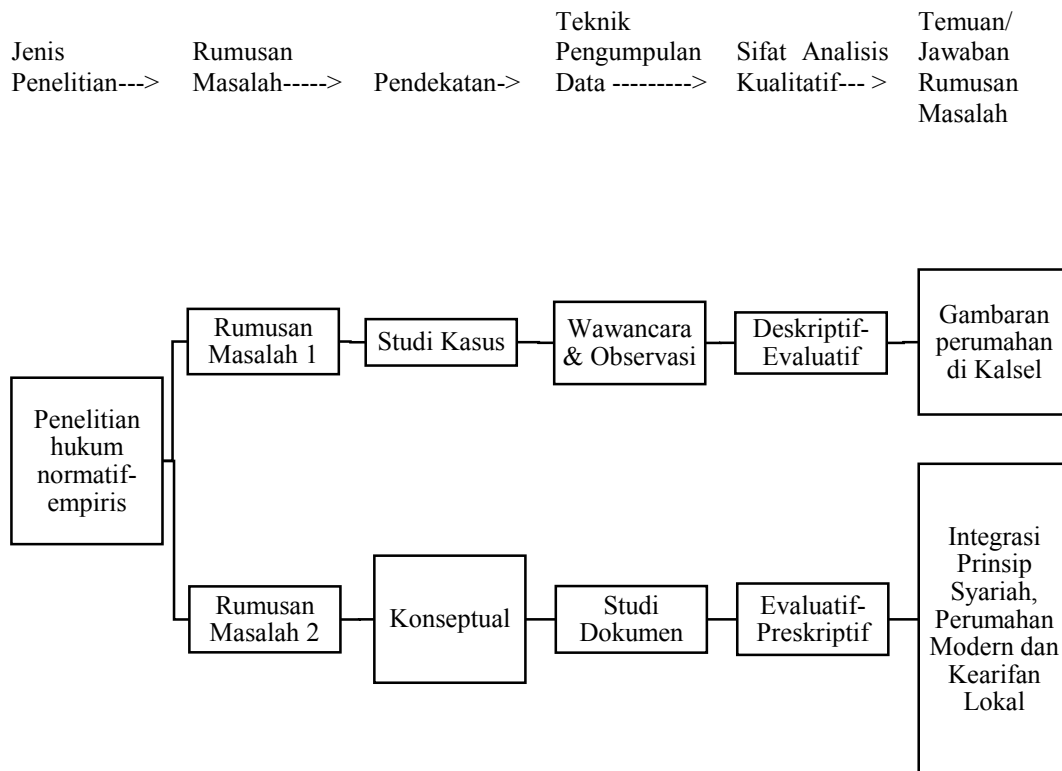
Jenis Penelitian--->

Rumusan Masalah----->

Pendekatan->

Teknik Pengumpulan Data --------->

Sifat Analisis Kualitatif--- >

Temuan/ Jawaban Rumusan Masalah

Penelitian hukum normatif-empiris

Rumusan Masalah 1

Studi Kasus

Wawancara & Observasi

Deskriptif-Evaluatif

Gambaran perumahan di Kalsel

Rumusan Masalah 2

Konseptual

Studi Dokumen

Evaluatif-Preskriptif

Integrasi Prinsip Syariah, Perumahan Modern dan Kearifan Lokal